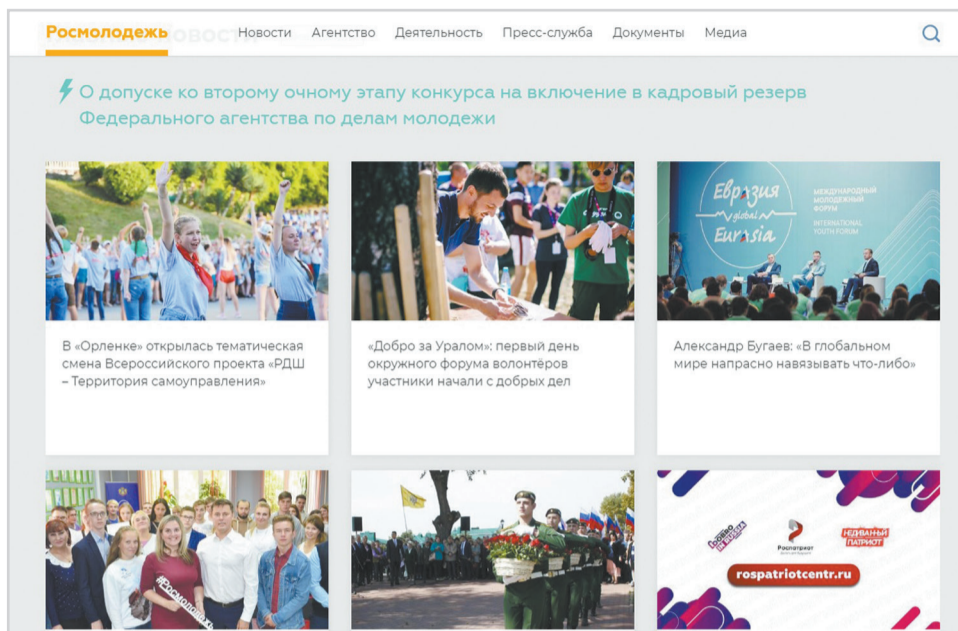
Росмолодежь Новости Новости Агентство Деятельность Пресс-служба Документы Медиа

О допуске ко второму очному этапу конкурса на включение в кадровый резерв Федерального агентства по делам молодежи

Евразия global Eurasia
МЕЖДУНАРОДНЫЙ МОЛОДЕЖНЫЙ ФОРУМ
INTERNATIONAL YOUTH FORUM

В «Орленке» открылась тематическая смена Всероссийского проекта «РДШ – Территория самоуправления»

«Добро за Уралом»: первый день окружного форума волонтёров участники начали с добрых дел

Александр Бугаев: «В глобальном мире напрасно навязывать что-либо»

#Росмолодежь

Роспатриот
НЕДЕТСКИЙ ПАТРИОТ
rospatriotcentr.ru